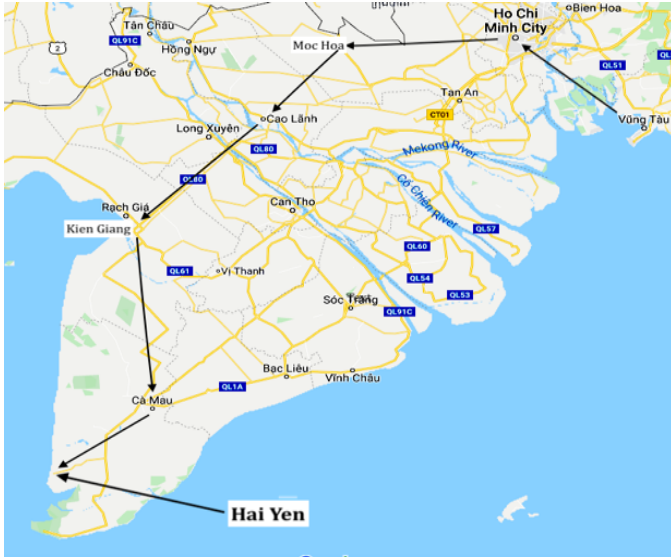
Tân Châu
Hồng Ngự
QL91C
2
Châu Đốc
Moc Hoa
Ho Chi Minh City
Bien Hoa
QL51
Vũng Tàu
Tan An
CT01
Cao Lãnh
Long Xuyên
QL80
Mekong River
Cổ Chiên River
QL80
Rạch Giá
Kien Giang
Can Tho
QL57
QL60
QL61
Vị Thanh
QL54
Sóc Trăng
QL53
QL91C
Bạc Liêu
QL1A
Vĩnh Châu
Cà Mau
Hai Yen